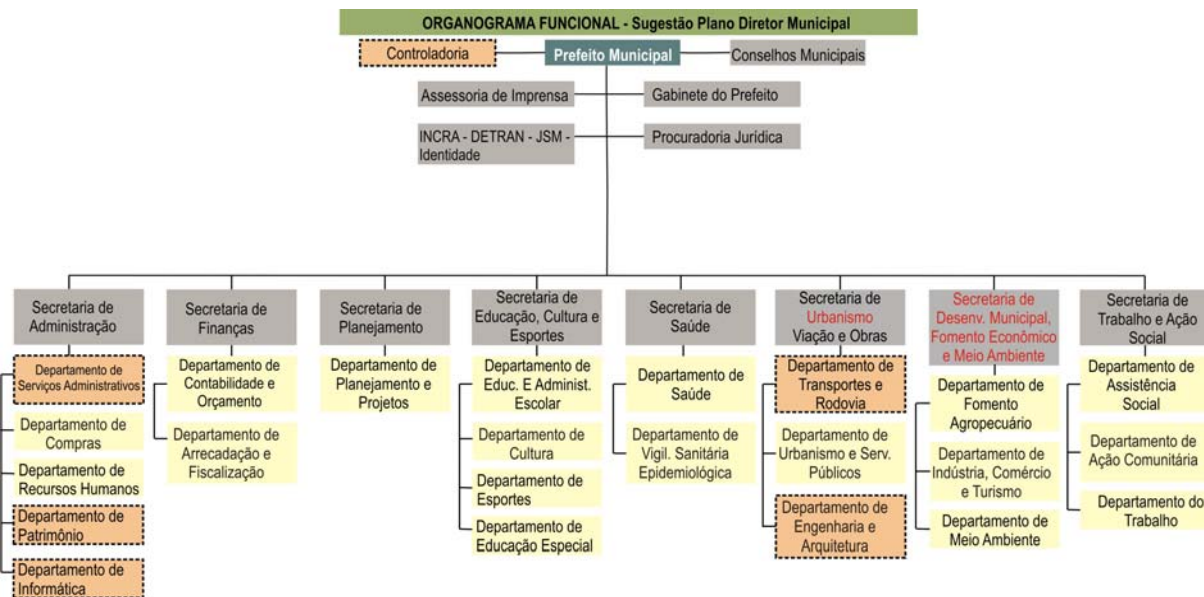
ORGANOGRAMA FUNCIONAL - Sugestão Plano Diretor Municipal

Controladoria

Prefeito Municipal

Conselhos Municipais

Assessoria de Imprensa

Gabinete do Prefeito

INCRA - DETRAN - JSM - Identidade

Procuradoria Jurídica

Secretaria de Administração

Departamento de Serviços Administrativos

Departamento de Compras

Departamento de Recursos Humanos

Departamento de Patrimônio

Departamento de Informática

Secretaria de Finanças

Departamento de Contabilidade e Orçamento

Departamento de Arrecadação e Fiscalização

Secretaria de Planejamento

Departamento de Planejamento e Projetos

Secretaria de Educação, Cultura e Esportes

Departamento de Educ. E Administ. Escolar

Departamento de Cultura

Departamento de Esportes

Departamento de Educação Especial

Secretaria de Saúde

Departamento de Saúde

Departamento de Vigil. Sanitária Epidemiológica

Secretaria de Urbanismo Viação e Obras

Departamento de Transportes e Rodovia

Departamento de Urbanismo e Serv. Públicos

Departamento de Engenharia e Arquitetura

Secretaria de Desenv. Municipal, Fomento Econômico e Meio Ambiente

Departamento de Fomento Agropecuário

Departamento de Indústria, Comércio e Turismo

Departamento de Meio Ambiente

Secretaria de Trabalho e Ação Social

Departamento de Assistência Social

Departamento de Ação Comunitária

Departamento do Trabalho